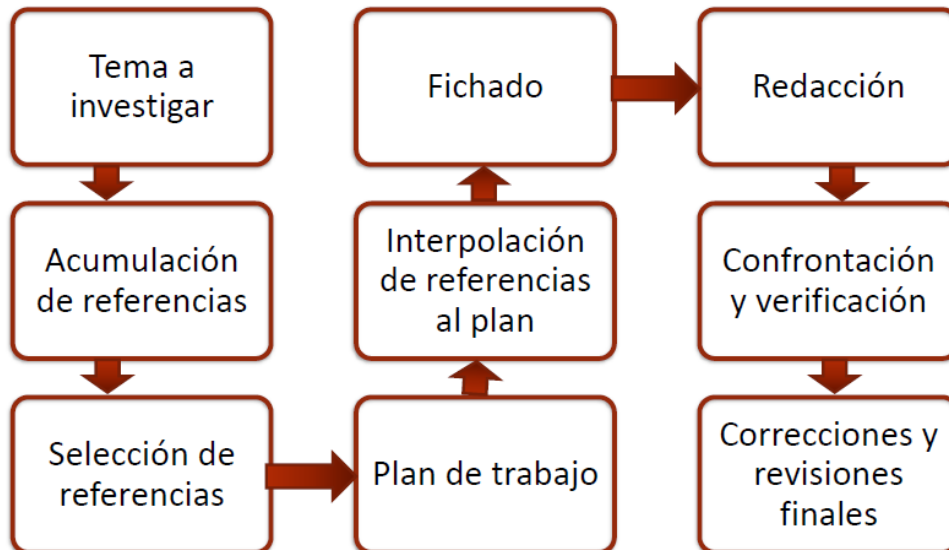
Tema a investigar

Acumulación de referencias

Selección de referencias

Plan de trabajo

Interpolación de referencias al plan

Fichado

Redacción

Confrontación y verificación

Correcciones y revisiones finales